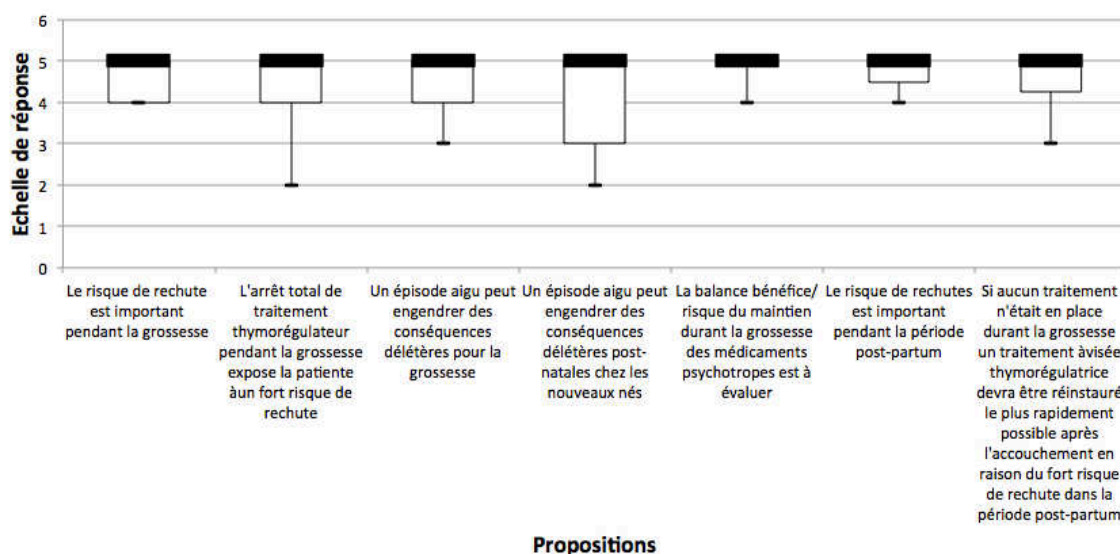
Echelle de réponse

6
5
4
3
2
1
0

Le risque de rechute est important pendant la grossesse

L'arrêt total de traitement thymorégulateur pendant la grossesse expose la patiente àun fort risque de rechute

Un épisode aigu peut engendrer des conséquences délétères pour la grossesse

Un épisode aigu peut engendrer des conséquences délétères post-natales chez les nouveaux nés

La balance bénéfice/ risque du maintien durant la grossesse des médicaments psychotropes est à évaluer

Le risque de rechutes est important pendant la période post-partum

Si aucun traitement n'était en place durant la grossesse un traitement àvisée thymorégulatrice devra être réinstauré le plus rapidement possible après l'accouchement en raison du fort risque de rechute dans la période post-partum

Propositions